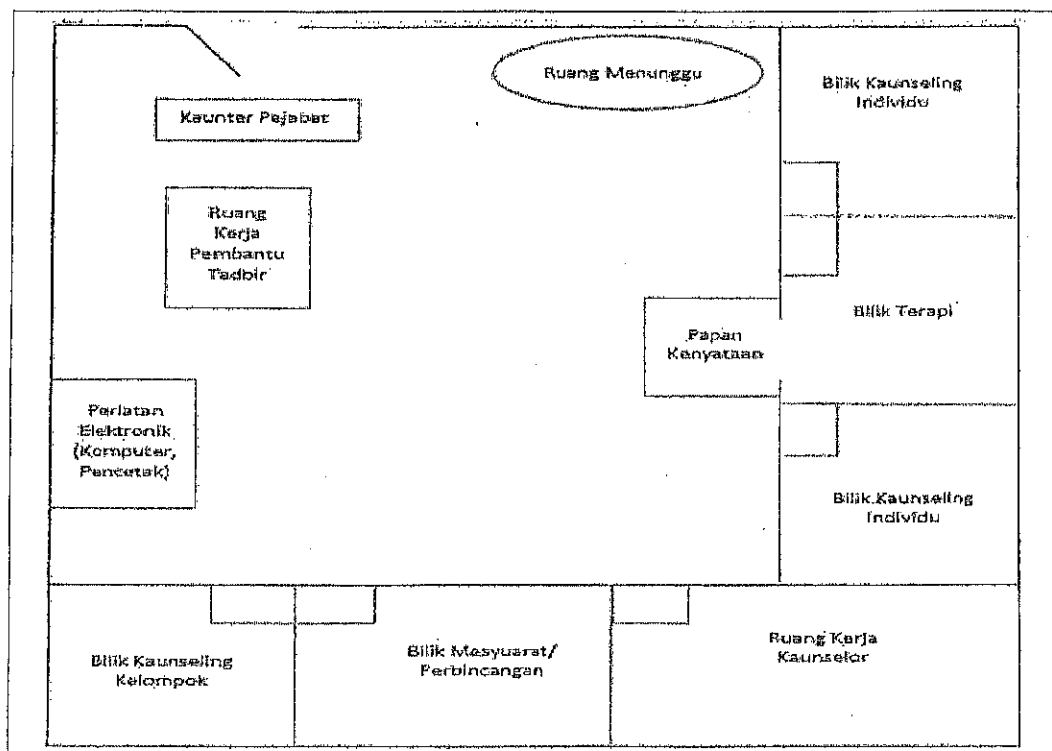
Ruang Menunggu

Bilik Kaunseling Individu

Kaunter Pejabat

Ruang Kerja Pembantu Tadbir

Bilik Terapi

Papan Kenyataan

Perlatan Elektronik (Komputer, Pencetak)

Bilik Kaunseling Individu

Bilik Kaunseling Kelompok

Bilik Mesyuarat/ Perbincangan

Ruang Kerja Kaunselor